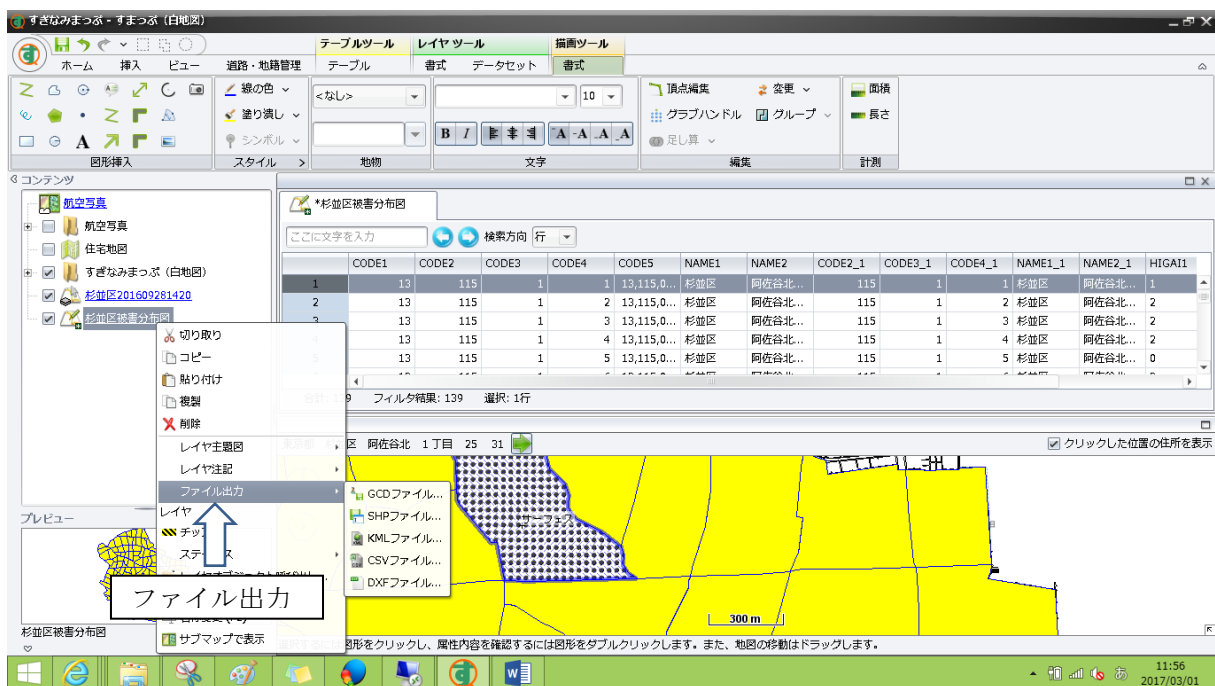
すぎなみまっぷ - すまっぷ（白地図）

テーブルツール　レイヤツール　描画ツール
ホーム　挿入　ビュー　道路・地籍管理　テーブル　書式　データセット　書式

線の色
塗り潰し
シンボル
<なし>
10
B I
頂点編集　変更
グラブハンドル　グループ
足し算
面積
長さ
図形挿入　スタイル　地物　文字　編集　計測

コンテンツ
航空写真
航空写真
住宅地図
すぎなみまっぷ（白地図）
杉並区201609281420
杉並区被害分布図

切り取り
コピー
貼り付け
複製
削除
レイヤ主題図
レイヤ注記
ファイル出力
レイヤ
チップ
ステー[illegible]ス
サブマップで表示

GCDファイル...
SHPファイル...
KMLファイル...
CSVファイル...
DXFファイル...

ファイル出力

プレビュー
杉並区被害分布図

*杉並区被害分布図
ここに文字を入力　検索方向　行

|  | CODE1 | CODE2 | CODE3 | CODE4 | CODE5 | NAME1 | NAME2 | CODE2_1 | CODE3_1 | CODE4_1 | NAME1_1 | NAME2_1 | HIGAI1 |
|---|---|---|---|---|---|---|---|---|---|---|---|---|---|
| 1 | 13 | 115 | 1 | 1 | 13,115,0... | 杉並区 | 阿佐谷北... | 115 | 1 | 1 | 杉並区 | 阿佐谷北... | 1 |
| 2 | 13 | 115 | 1 | 2 | 13,115,0... | 杉並区 | 阿佐谷北... | 115 | 1 | 2 | 杉並区 | 阿佐谷北... | 2 |
| 3 | 13 | 115 | 1 | 3 | 13,115,0... | 杉並区 | 阿佐谷北... | 115 | 1 | 3 | 杉並区 | 阿佐谷北... | 2 |
| 4 | 13 | 115 | 1 | 4 | 13,115,0... | 杉並区 | 阿佐谷北... | 115 | 1 | 4 | 杉並区 | 阿佐谷北... | 2 |
| 5 | 13 | 115 | 1 | 5 | 13,115,0... | 杉並区 | 阿佐谷北... | 115 | 1 | 5 | 杉並区 | 阿佐谷北... | 0 |

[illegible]9　フィルタ結果: 139　選択: 1行

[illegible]区　阿佐谷北　1丁目　25　31
クリックした位置の住所を表示
300 m
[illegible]図形をクリックし、属性内容を確認するには図形をダブルクリックします。また、地図の移動はドラッグします。

11:56
2017/03/01